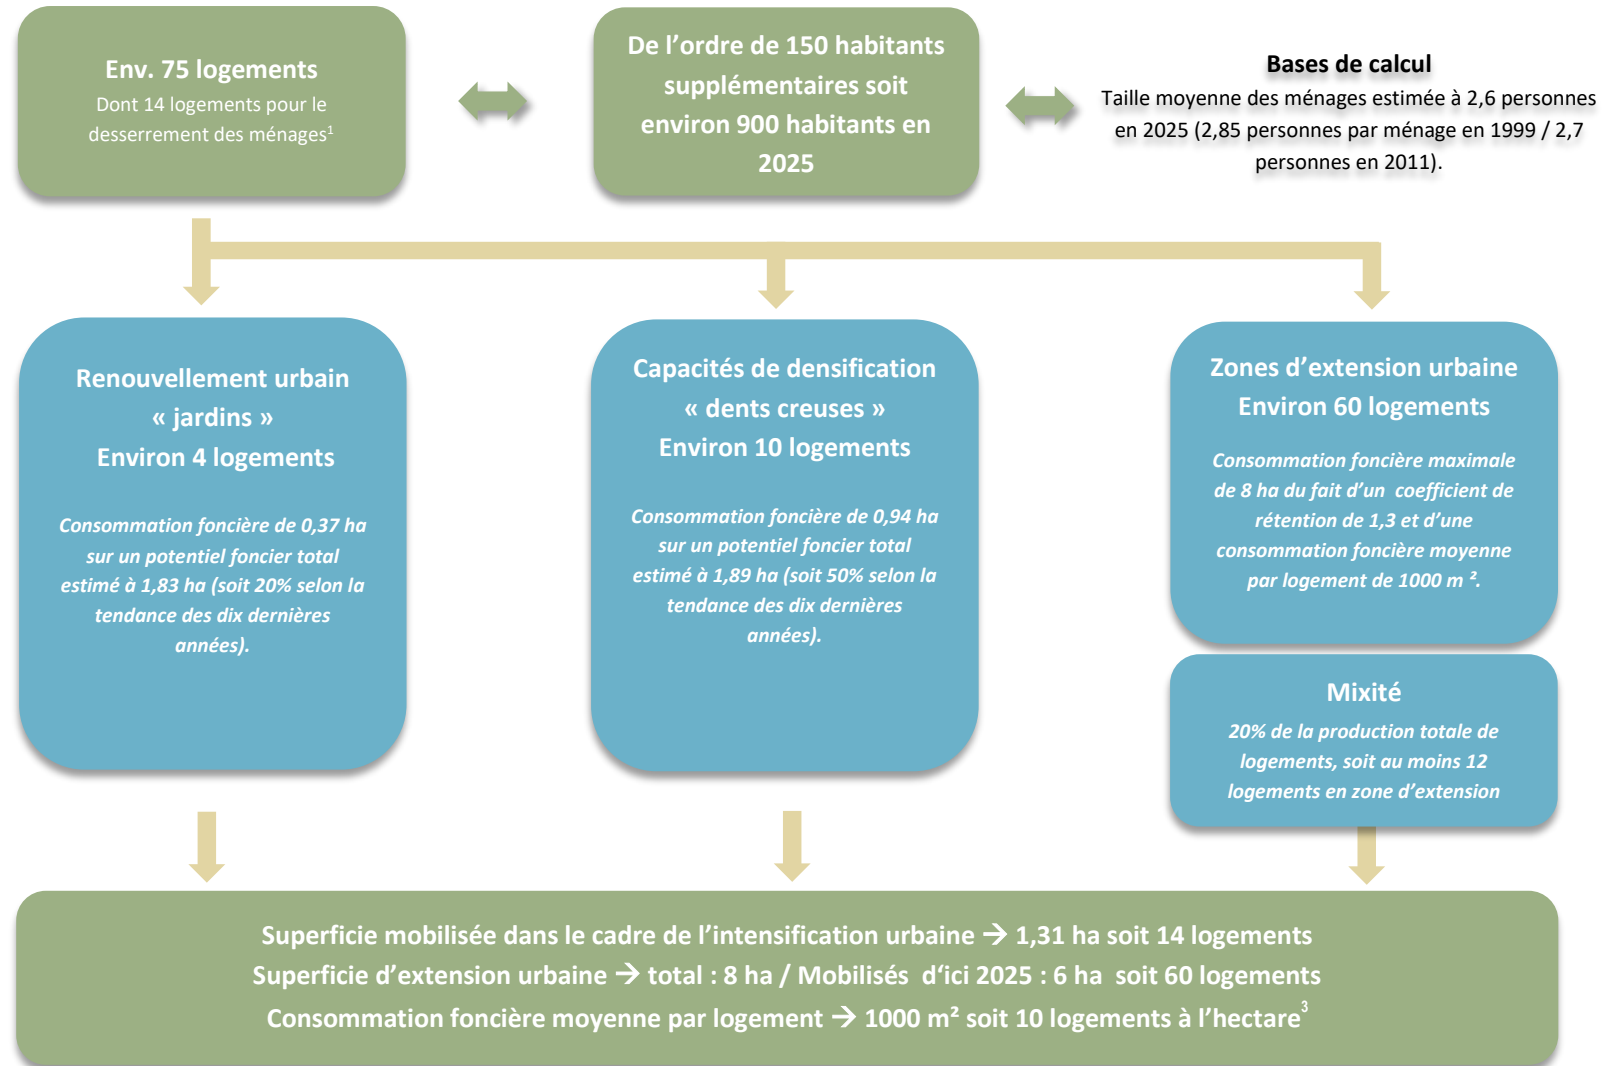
Env. 75 logements
Dont 14 logements pour le desserrement des ménages$^1$

De l'ordre de 150 habitants supplémentaires soit environ 900 habitants en 2025

Bases de calcul
Taille moyenne des ménages estimée à 2,6 personnes en 2025 (2,85 personnes par ménage en 1999 / 2,7 personnes en 2011).

Renouvellement urbain « jardins »
Environ 4 logements

Consommation foncière de 0,37 ha sur un potentiel foncier total estimé à 1,83 ha (soit 20% selon la tendance des dix dernières années).

Capacités de densification « dents creuses »
Environ 10 logements

Consommation foncière de 0,94 ha sur un potentiel foncier total estimé à 1,89 ha (soit 50% selon la tendance des dix dernières années).

Zones d'extension urbaine
Environ 60 logements

Consommation foncière maximale de 8 ha du fait d'un coefficient de rétention de 1,3 et d'une consommation foncière moyenne par logement de 1000 m ².

Mixité
20% de la production totale de logements, soit au moins 12 logements en zone d'extension

Superficie mobilisée dans le cadre de l'intensification urbaine → 1,31 ha soit 14 logements
Superficie d'extension urbaine → total : 8 ha / Mobilisés d'ici 2025 : 6 ha soit 60 logements
Consommation foncière moyenne par logement → 1000 m² soit 10 logements à l'hectare$^3$